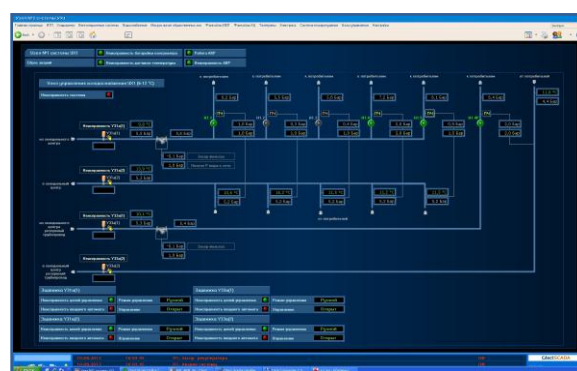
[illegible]

Узел №1 системы ВЗ1
Неисправность датчиков давления
Неисправность датчиков температуры
Работа АВР
Неисправность АВР

Узел управления расхода воды системы ВЗ1 (В 12 °С)
Неисправность системы

Неисправность УУч(1)
Неисправность УУч(2)
Неисправность УУч(3)
Неисправность УУч(4)

Задвижка УУч(1)
Неисправность цепей управления
Режим управления
Ручной
Неисправность защиты в автомате
Положение
Открыт

Задвижка УУч(2)
Неисправность цепей управления
Режим управления
Ручной
Неисправность защиты в автомате
Положение
Открыт

Задвижка УУч(3)
Неисправность цепей управления
Режим управления
Ручной
Неисправность защиты в автомате
Положение
Открыт

Задвижка УУч(4)
Неисправность цепей управления
Режим управления
Ручной
Неисправность защиты в автомате
Положение
Открыт

CitectSCADA